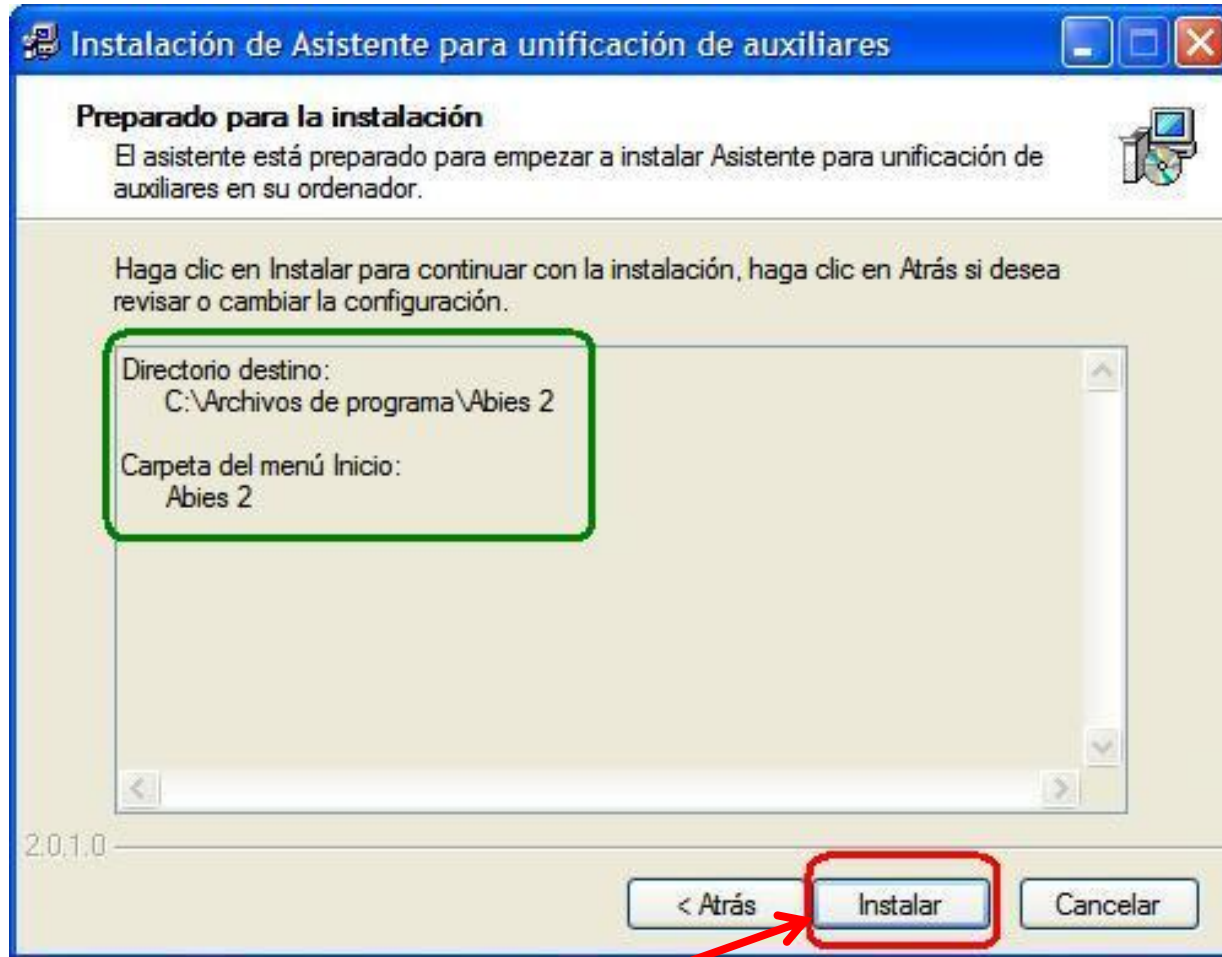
Instalación de Asistente para unificación de auxiliares

Preparado para la instalación
El asistente está preparado para empezar a instalar Asistente para unificación de auxiliares en su ordenador.

Haga clic en Instalar para continuar con la instalación, haga clic en Atrás si desea revisar o cambiar la configuración.

Directorio destino:
C:\Archivos de programa\Abies 2

Carpeta del menú Inicio:
Abies 2

2.0.1.0

< Atrás
Instalar
Cancelar